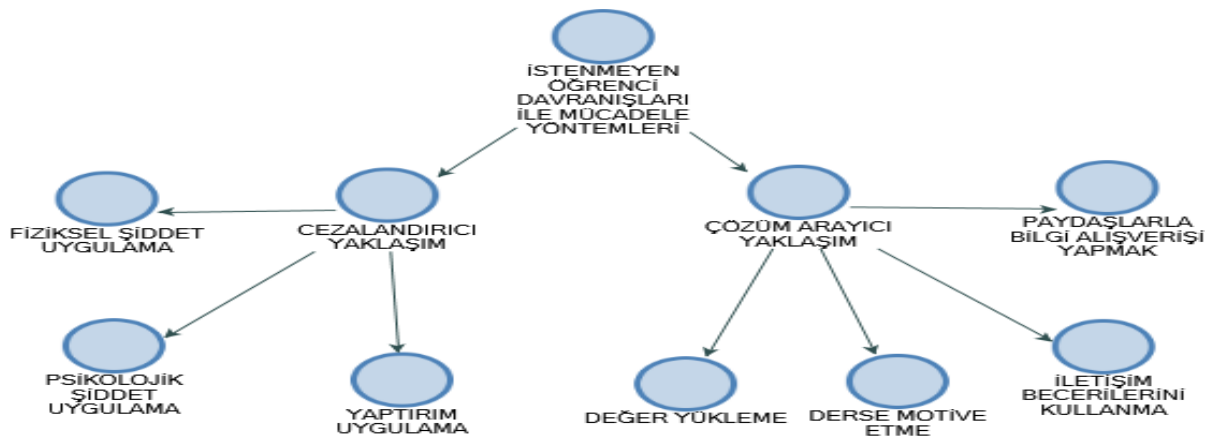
İSTENMEYEN ÖĞRENCİ DAVRANIŞLARI İLE MÜCADELE YÖNTEMLERİ

CEZALANDIRICI YAKLAŞIM

FİZİKSEL ŞİDDET UYGULAMA

PSİKOLOJİK ŞİDDET UYGULAMA

YAPTIRIM UYGULAMA

ÇÖZÜM ARAYICI YAKLAŞIM

PAYDAŞLARLA BİLGİ ALIŞVERİŞİ YAPMAK

DEĞER YÜKLEME

DERSE MOTİVE ETME

İLETİŞİM BECERİLERİNİ KULLANMA